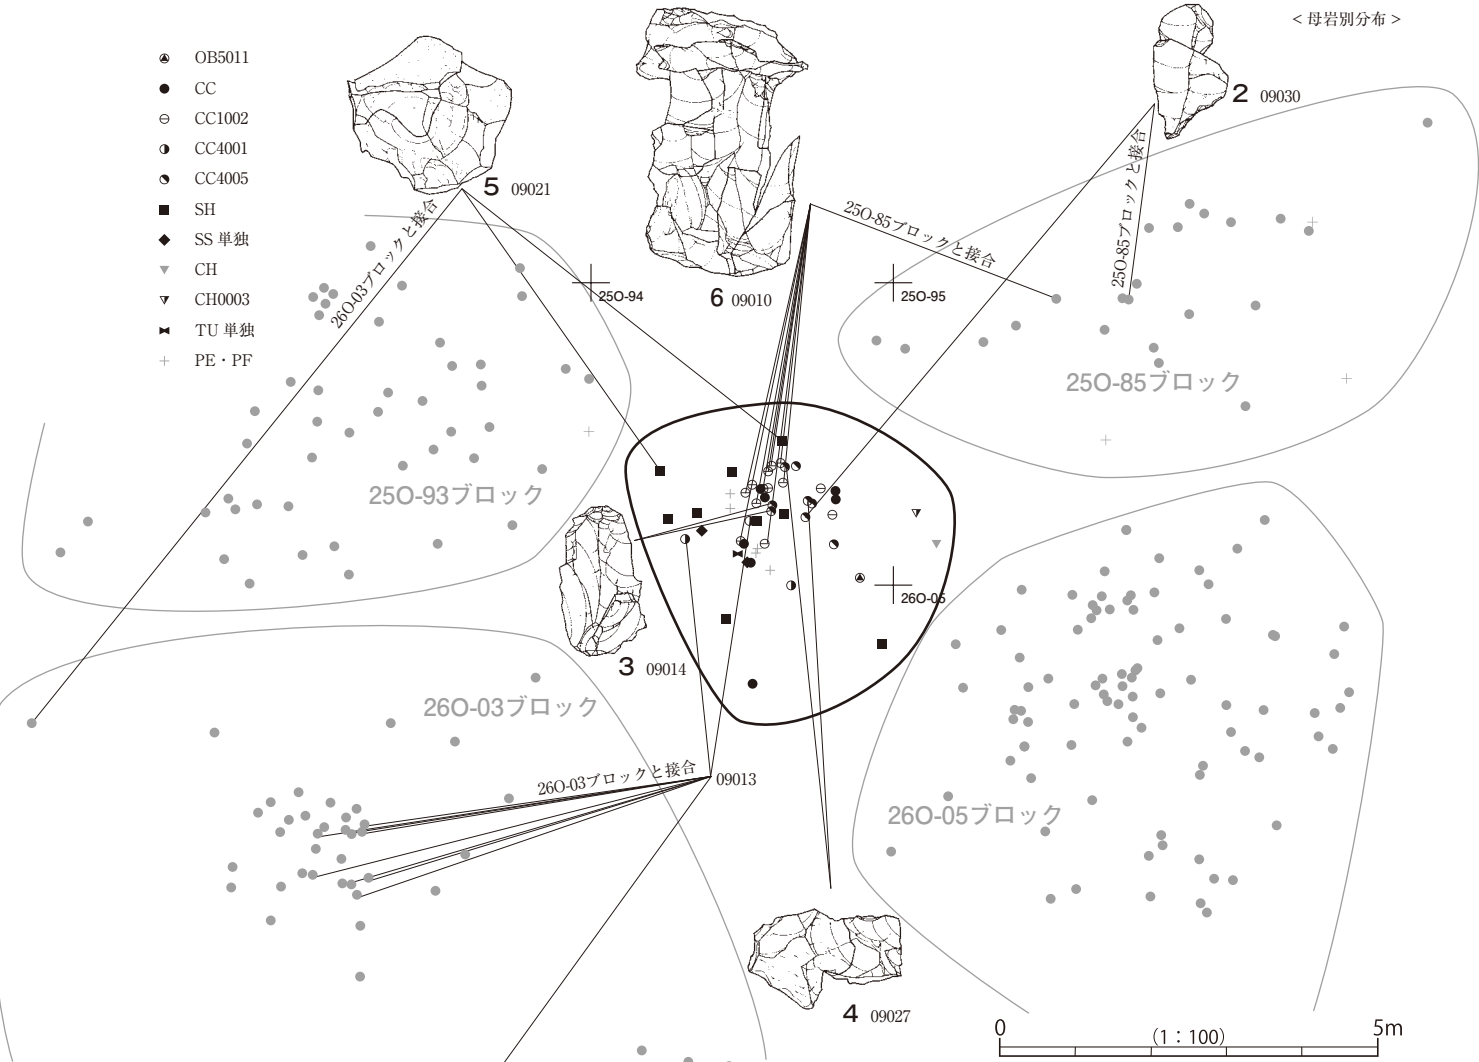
< 母岩別分布 >

OB5011
CC
CC1002
CC4001
CC4005
SH
SS 単独
CH
CH0003
TU 単独
PE・PF

5 09021
6 09010
2 09030
3 09014
4 09027
09013

26O-03ブロックと接合
25O-85ブロックと接合
25O-85ブロックと接合
26O-03ブロックと接合

25O-94
25O-95
26O-05

25O-85ブロック
25O-93ブロック
26O-03ブロック
26O-05ブロック

0
(1：100)
5m